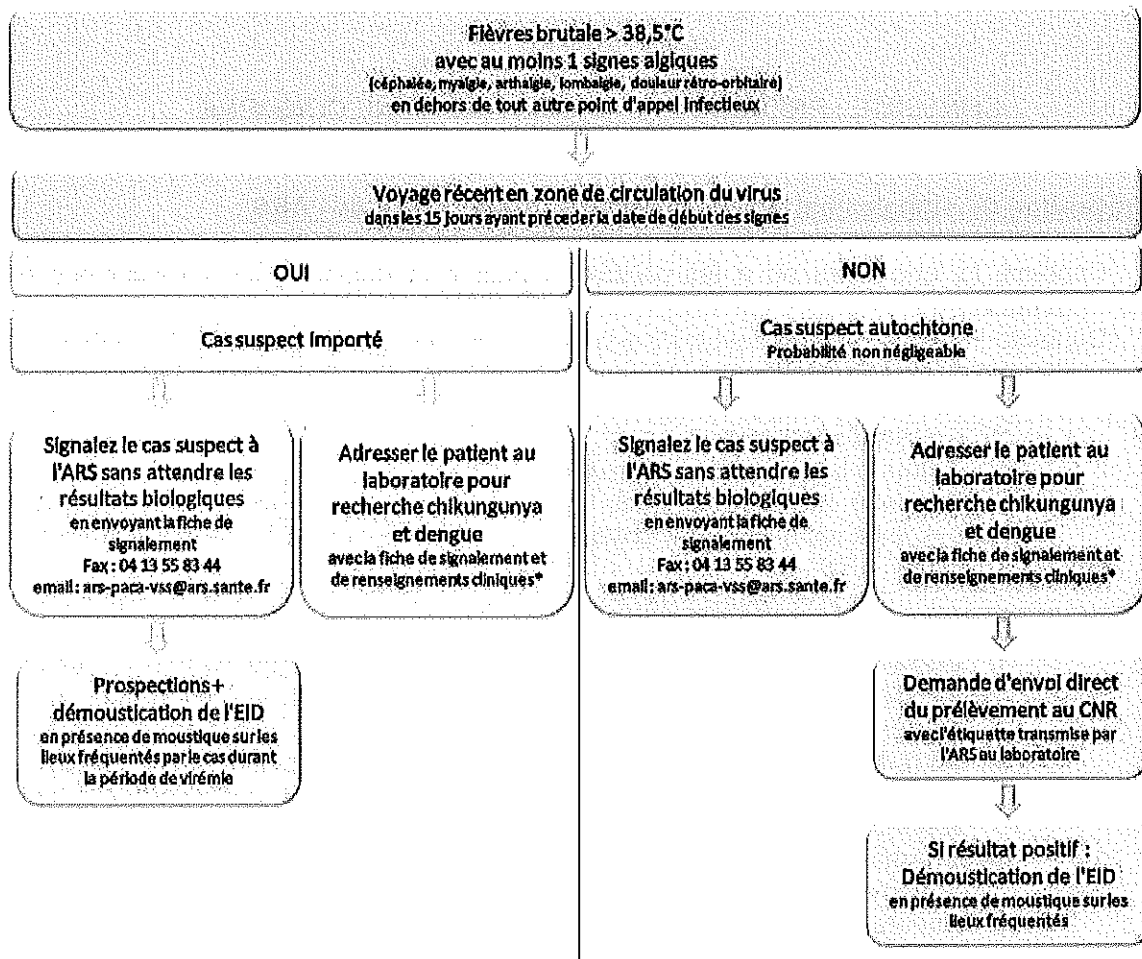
Flèvres brutale > 38,5°C
avec au moins 1 signes algiques
(céphalée, myalgie, arthalgie, lombalgie, douleur rétro-orbitaire)
en dehors de tout autre point d'appel infectieux

Voyage récent en zone de circulation du virus
dans les 15 jours ayant précéder la date de début des signes

OUI

Cas suspect importé

Signalez le cas suspect à l'ARS sans attendre les résultats biologiques
en envoyant la fiche de signalement
Fax : 04 13 55 83 44
email : ars-paca-vss@ars.sante.fr

Adresser le patient au laboratoire pour recherche chikungunya et dengue
avec la fiche de signalement et de renseignements cliniques*

Prospections + démoustication de l'EID
en présence de moustique sur les lieux fréquentés par le cas durant la période de virémie

NON

Cas suspect autochtone
Probabilité non négligeable

Signalez le cas suspect à l'ARS sans attendre les résultats biologiques
en envoyant la fiche de signalement
Fax : 04 13 55 83 44
email : ars-paca-vss@ars.sante.fr

Adresser le patient au laboratoire pour recherche chikungunya et dengue
avec la fiche de signalement et de renseignements cliniques*

Demande d'envoi direct du prélèvement au CNR
avec l'étiquette transmise par l'ARS au laboratoire

Si résultat positif :
Démoustication de l'EID
en présence de moustique sur les lieux fréquentés